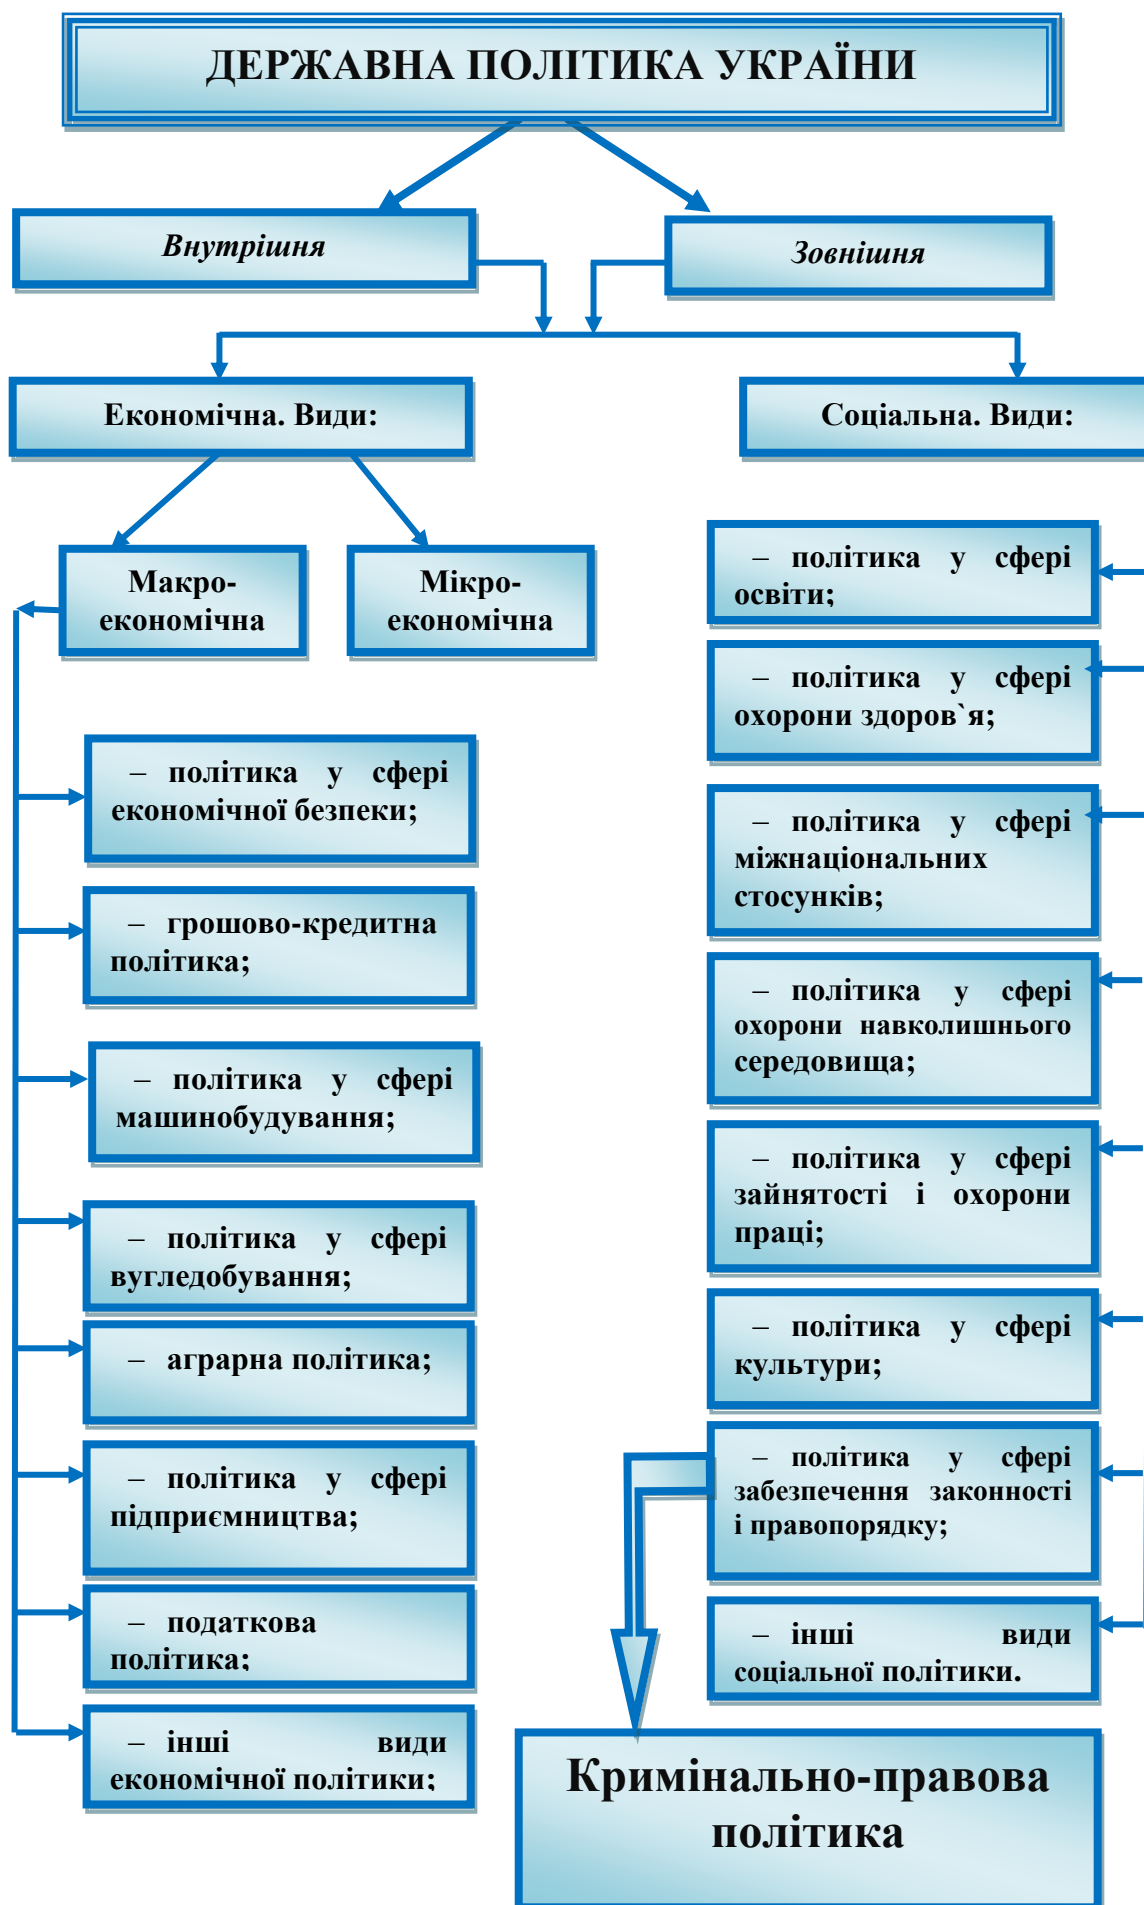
ДЕРЖАВНА ПОЛІТИКА УКРАЇНИ

Внутрішня

Зовнішня

Економічна. Види:

Соціальна. Види:

Макро-економічна

Мікро-економічна

– політика у сфері економічної безпеки;

– грошово-кредитна політика;

– політика у сфері машинобудування;

– політика у сфері вугледобування;

– аграрна політика;

– політика у сфері підприємництва;

– податкова політика;

– інші види економічної політики;

– політика у сфері освіти;

– політика у сфері охорони здоров`я;

– політика у сфері міжнаціональних стосунків;

– політика у сфері охорони навколишнього середовища;

– політика у сфері зайнятості і охорони праці;

– політика у сфері культури;

– політика у сфері забезпечення законності і правопорядку;

– інші види соціальної політики.

Кримінально-правова політика